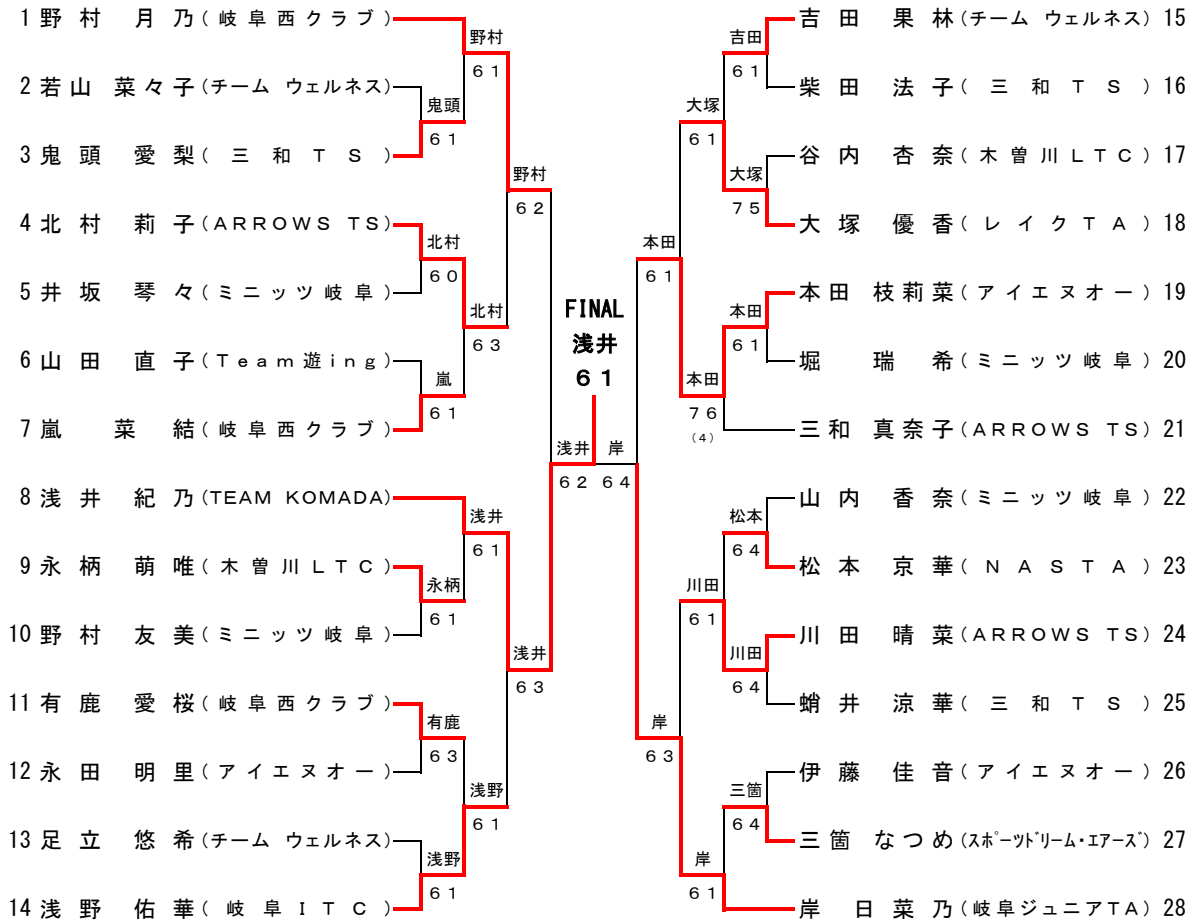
1 野村 月乃（岐阜西クラブ）
2 若山 菜々子（チーム ウェルネス）
3 鬼頭 愛梨（三和ＴＳ）
4 北村 莉子（ARROWS TS）
5 井坂 琴々（ミニッツ岐阜）
6 山田 直子（Team遊ing）
7 嵐 菜結（岐阜西クラブ）
8 浅井 紀乃（TEAM KOMADA）
9 永柄 萌唯（木曽川ＬＴＣ）
10 野村 友美（ミニッツ岐阜）
11 有鹿 愛桜（岐阜西クラブ）
12 永田 明里（アイエヌオー）
13 足立 悠希（チーム ウェルネス）
14 浅野 佑華（岐阜ＩＴＣ）

野村 61
鬼頭 61
野村 62
北村 60
北村 63
嵐 61
浅井 61
永柄 61
浅井 63
有鹿 63
浅野 61
浅野 61

FINAL
浅井
61

浅井 62
岸 64

吉田 果林（チーム ウェルネス）15
柴田 法子（三和ＴＳ）16
谷内 杏奈（木曽川ＬＴＣ）17
大塚 優香（レイクＴＡ）18
本田 枝莉菜（アイエヌオー）19
堀 瑞希（ミニッツ岐阜）20
三和 真奈子（ARROWS TS）21
山内 香奈（ミニッツ岐阜）22
松本 京華（ＮＡＳＴＡ）23
川田 晴菜（ARROWS TS）24
蛸井 涼華（三和ＴＳ）25
伊藤 佳音（アイエヌオー）26
三箇 なつめ（ｽﾎﾟｰﾂﾄﾞﾘｰﾑ・ｴｱｰｽﾞ）27
岸 日菜乃（岐阜ジュニアＴＡ）28

吉田 61
大塚 61
大塚 75
本田 61
本田 61
本田 76 (4)
松本 64
川田 61
川田 64
岸 63
三箇 64
岸 61